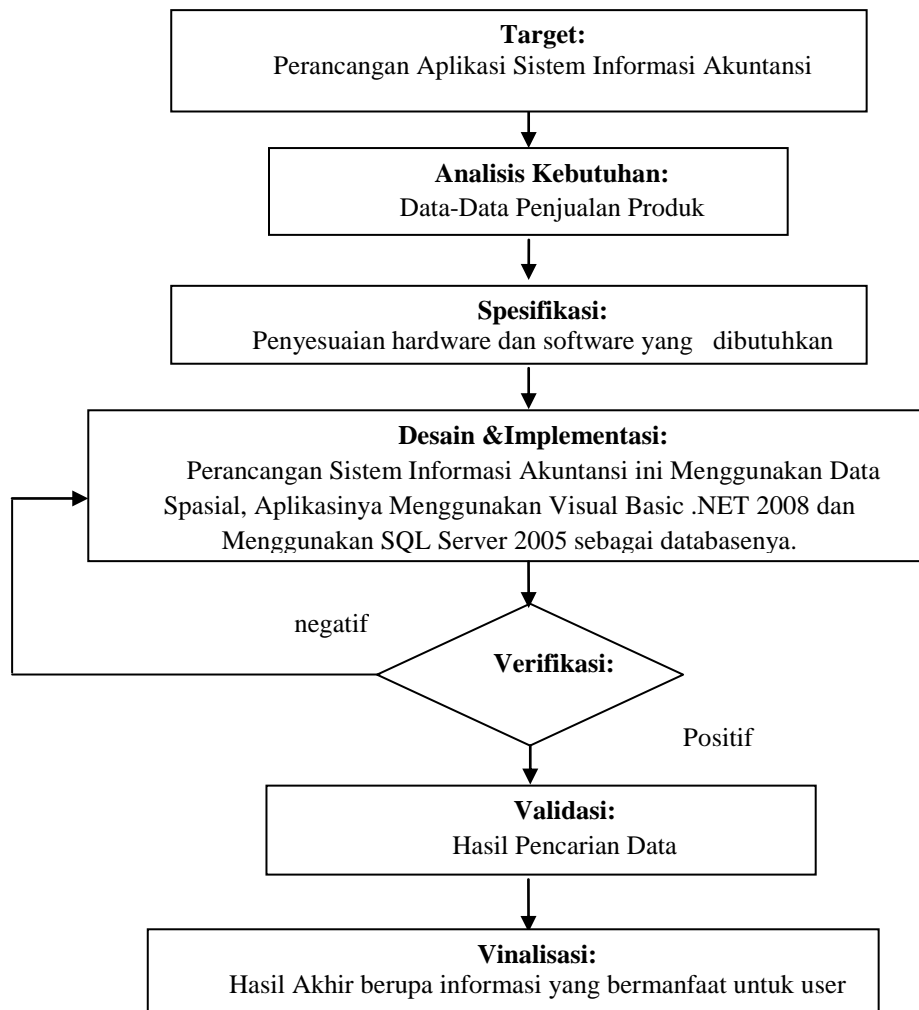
**Target:**
Perancangan Aplikasi Sistem Informasi Akuntansi

**Analisis Kebutuhan:**
Data-Data Penjualan Produk

**Spesifikasi:**
Penyesuaian hardware dan software yang dibutuhkan

**Desain &Implementasi:**
Perancangan Sistem Informasi Akuntansi ini Menggunakan Data Spasial, Aplikasinya Menggunakan Visual Basic .NET 2008 dan Menggunakan SQL Server 2005 sebagai databasenya.

negatif

**Verifikasi:**

Positif

**Validasi:**
Hasil Pencarian Data

**Vinalisasi:**
Hasil Akhir berupa informasi yang bermanfaat untuk user